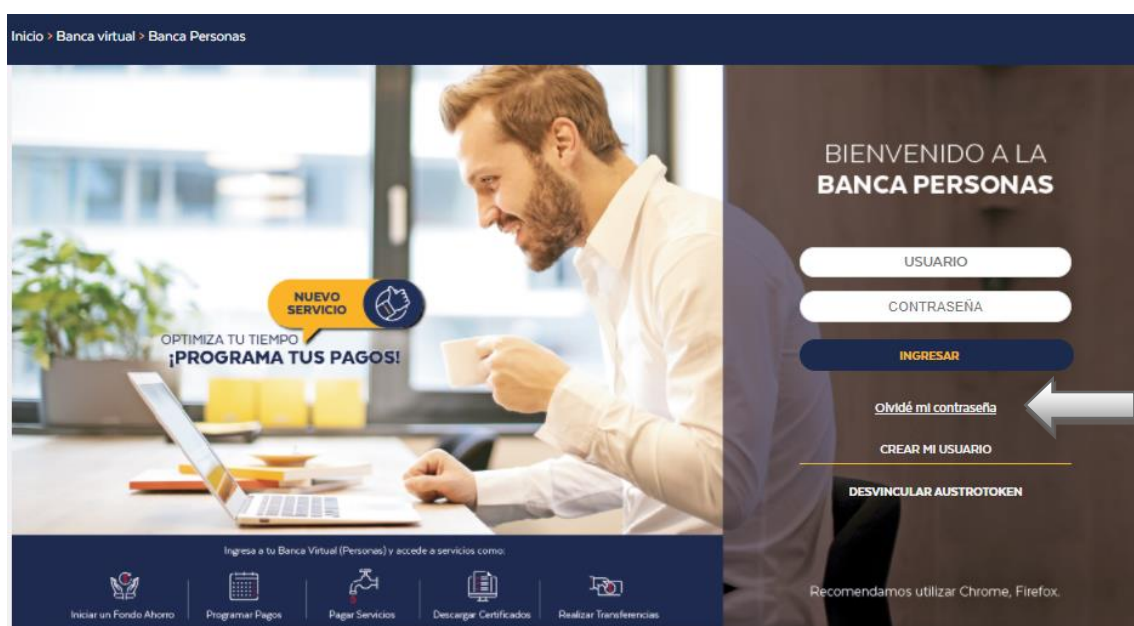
Inicio > Banca virtual > Banca Personas

NUEVO SERVICIO

OPTIMIZA TU TIEMPO
¡PROGRAMA TUS PAGOS!

BIENVENIDO A LA
BANCA PERSONAS

USUARIO

CONTRASEÑA

INGRESAR

Olvidé mi contraseña

CREAR MI USUARIO

DESVINCULAR AUSTROTOKEN

Ingresa a tu Banca Virtual (Personas) y accede a servicios como:

Iniciar un Fondo Ahorro | Programar Pagos | Pagar Servicios | Descargar Certificados | Realizar Transferencias

Recomendamos utilizar Chrome, Firefox.